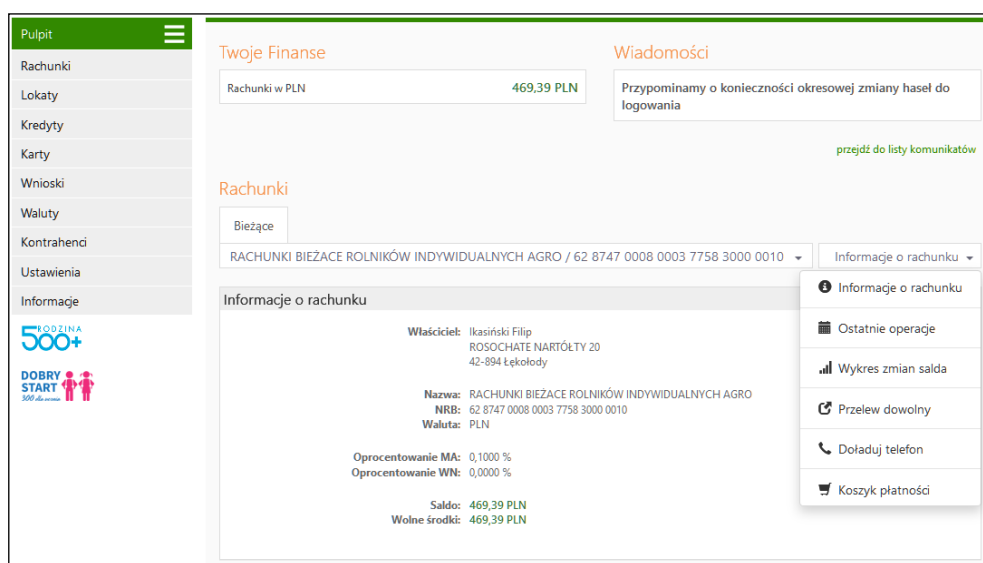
Pulpit
Rachunki
Lokaty
Kredyty
Karty
Wnioski
Waluty
Kontrahenci
Ustawienia
Informacje

RODZINA 500+

DOBRY START 300 dla ucznia

Twoje Finanse

Rachunki w PLN 469,39 PLN

Wiadomości

Przypominamy o konieczności okresowej zmiany haseł do logowania

przejdź do listy komunikatów

Rachunki

Bieżące

RACHUNKI BIEŻACE ROLNIKÓW INDYWIDUALNYCH AGRO / 62 8747 0008 0003 7758 3000 0010

Informacje o rachunku

Informacje o rachunku

Właściciel: Ikasiński Filip
ROSOCHATE NARTÓŁTY 20
42-894 Łękołody

Nazwa: RACHUNKI BIEZACE ROLNIKÓW INDYWIDUALNYCH AGRO
NRB: 62 8747 0008 0003 7758 3000 0010
Waluta: PLN

Oprocentowanie MA: 0,1000 %
Oprocentowanie WN: 0,0000 %

Saldo: 469,39 PLN
Wolne środki: 469,39 PLN

Informacje o rachunku
Ostatnie operacje
Wykres zmian salda
Przelew dowolny
Doładuj telefon
Koszyk płatności